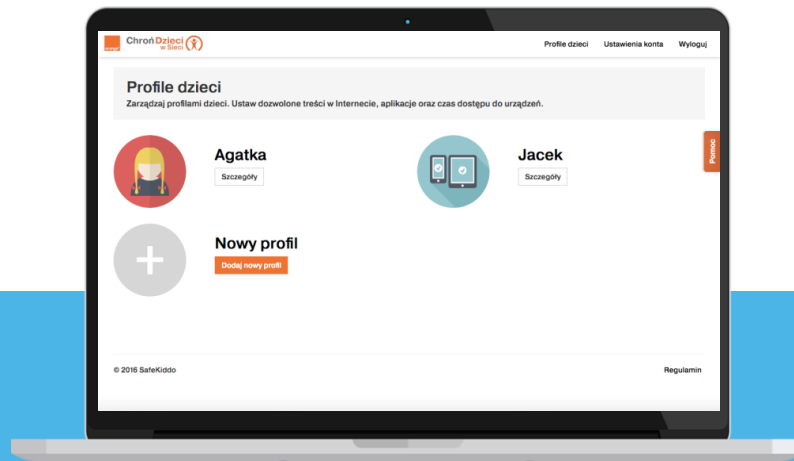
orange

Chroń Dzieci w Sieci

Profile dzieci Ustawienia konta Wyloguj

Profile dzieci

Zarządzaj profilami dzieci. Ustaw dozwolone treści w Internecie, aplikacje oraz czas dostępu do urządzeń.

Agatka

Szczegóły

Jacek

Szczegóły

Pomoc

Nowy profil

Dodaj nowy profil

© 2016 SafeKiddo

Regulamin